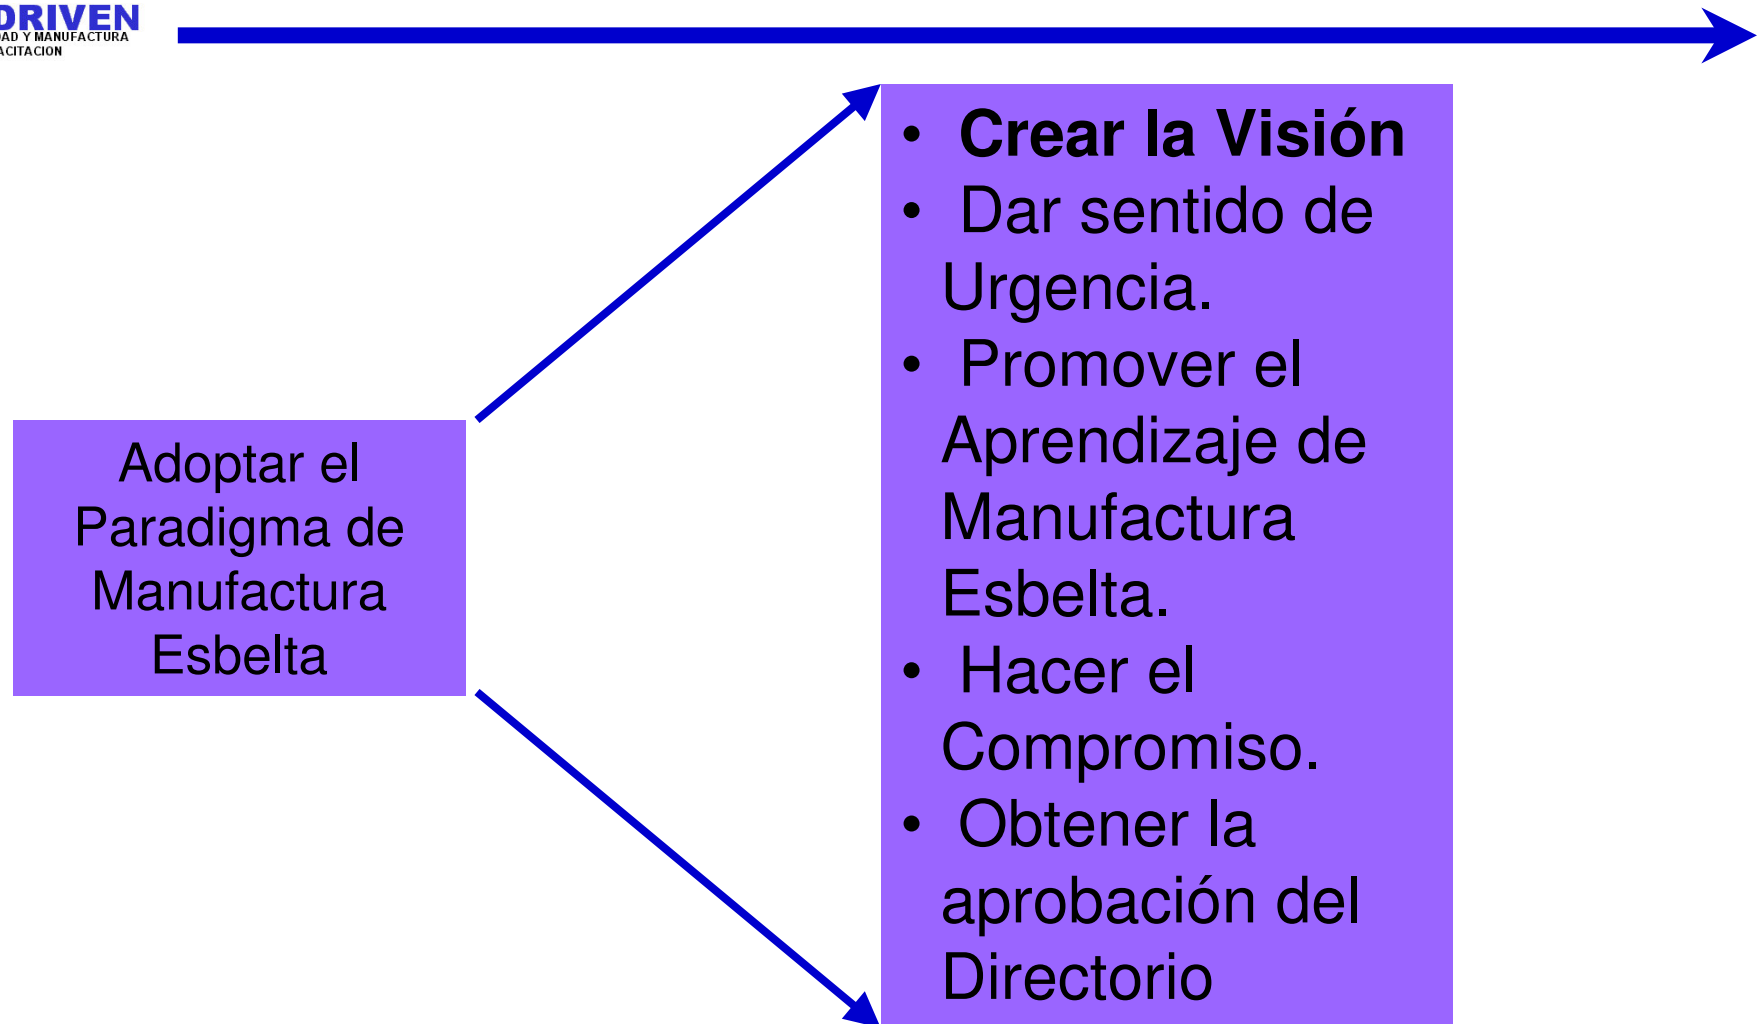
DRIVEN
AD Y MANUFACTURA
ACITACION

Adoptar el Paradigma de Manufactura Esbelta

- **Crear la Visión**
- Dar sentido de Urgencia.
- Promover el Aprendizaje de Manufactura Esbelta.
- Hacer el Compromiso.
- Obtener la aprobación del Directorio